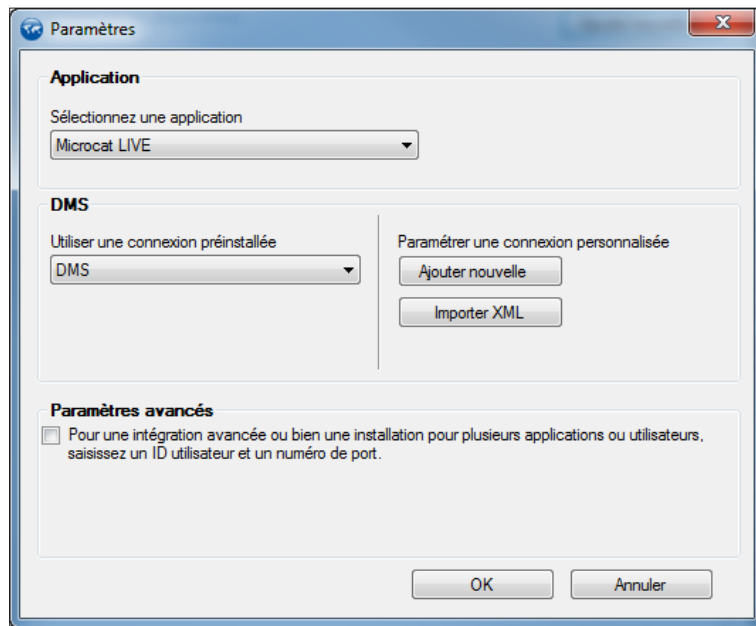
Paramètres

Application

Sélectionnez une application

Microcat LIVE

DMS

Utiliser une connexion préinstallée

DMS

Paramétrer une connexion personnalisée

Ajouter nouvelle

Importer XML

Paramètres avancés

Pour une intégration avancée ou bien une installation pour plusieurs applications ou utilisateurs, saisissez un ID utilisateur et un numéro de port.

OK

Annuler